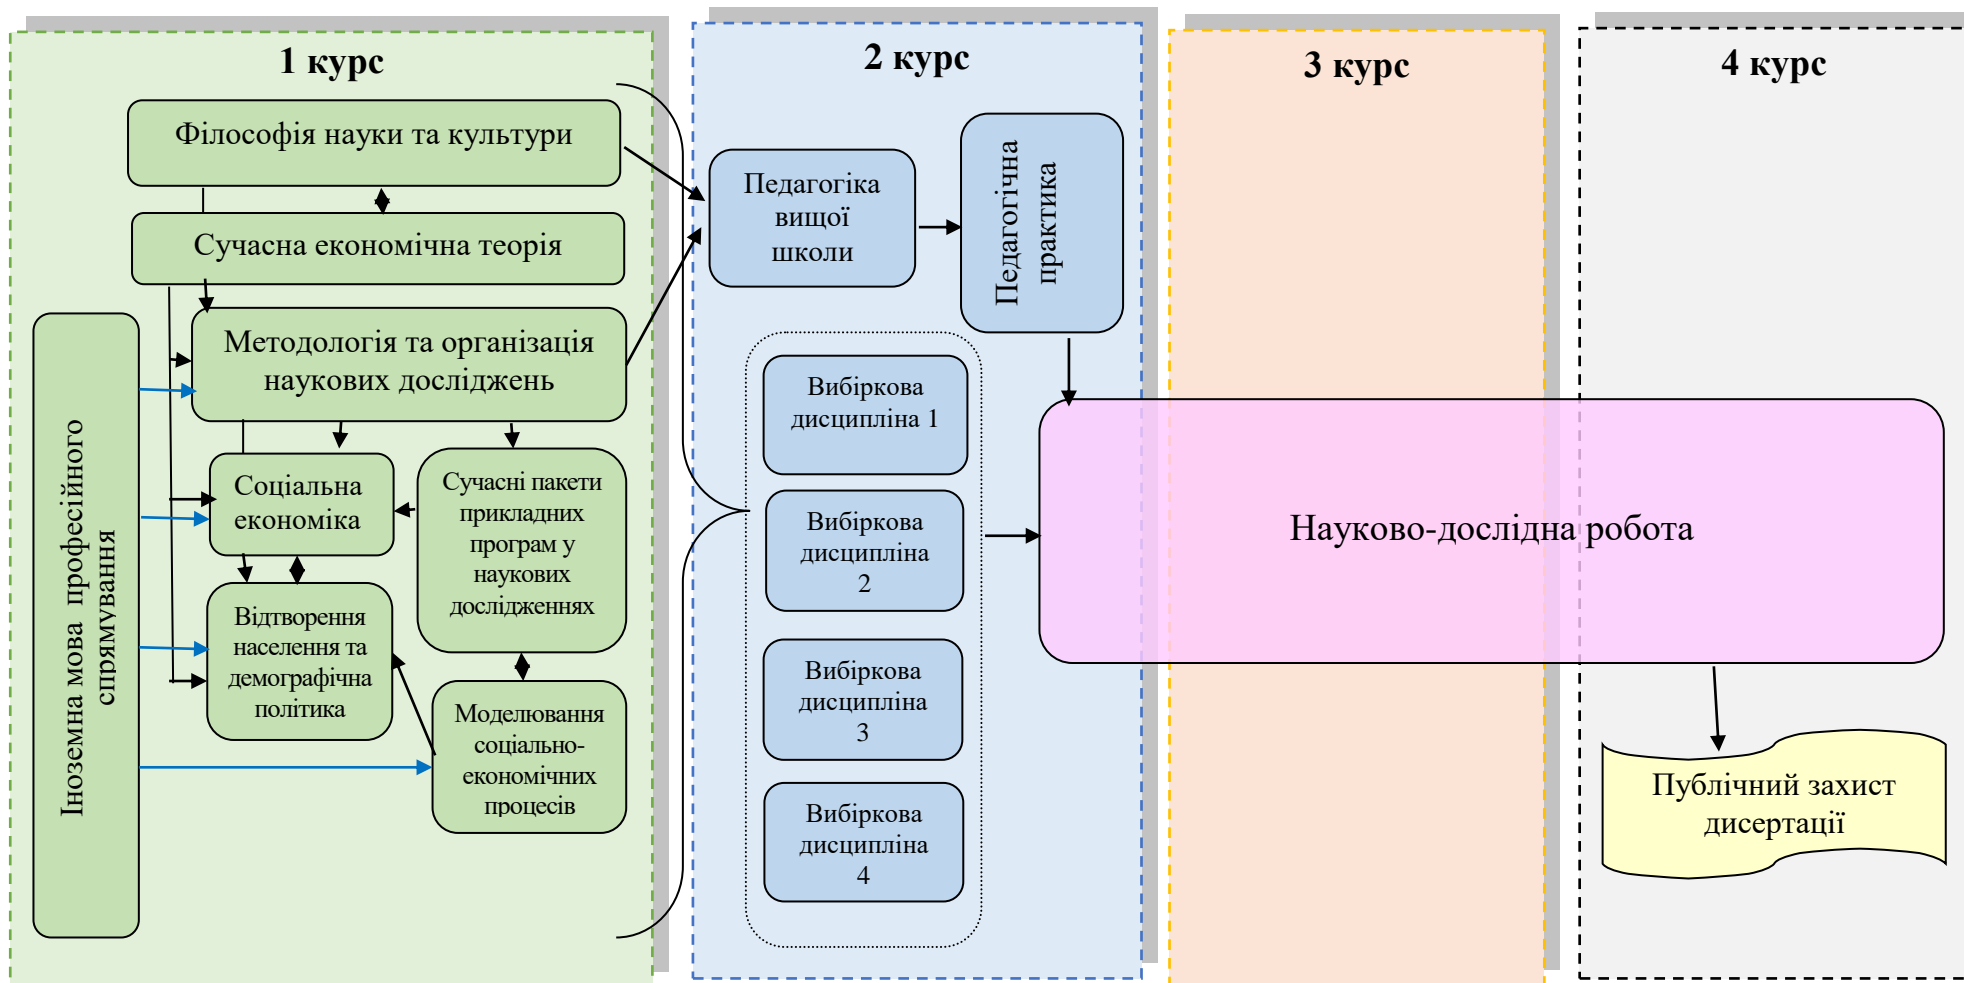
1 курс

Філософія науки та культури

Сучасна економічна теорія

Методологія та організація наукових досліджень

Іноземна мова професійного спрямування

Соціальна економіка

Сучасні пакети прикладних програм у наукових дослідженнях

Відтворення населення та демографічна політика

Моделювання соціально-економічних процесів

2 курс

Педагогіка вищої школи

Педагогічна практика

Вибіркова дисципліна 1

Вибіркова дисципліна 2

Вибіркова дисципліна 3

Вибіркова дисципліна 4

3 курс

4 курс

Науково-дослідна робота

Публічний захист дисертації